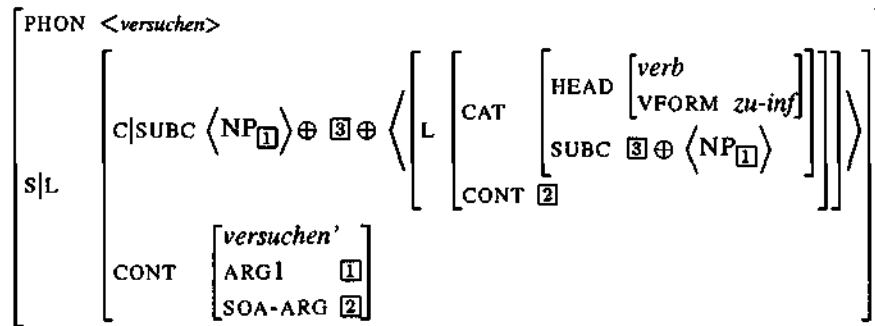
PHON <versuchen>

S|L

C|SUBC $\langle NP_{\boxed{1}} \rangle \oplus \boxed{3} \oplus \langle$ L CAT HEAD verb VFORM zu-inf SUBC $\boxed{3} \oplus \langle NP_{\boxed{1}} \rangle$ CONT $\boxed{2}$ $\rangle$

CONT versuchen' ARG1 $\boxed{1}$ SOA-ARG $\boxed{2}$